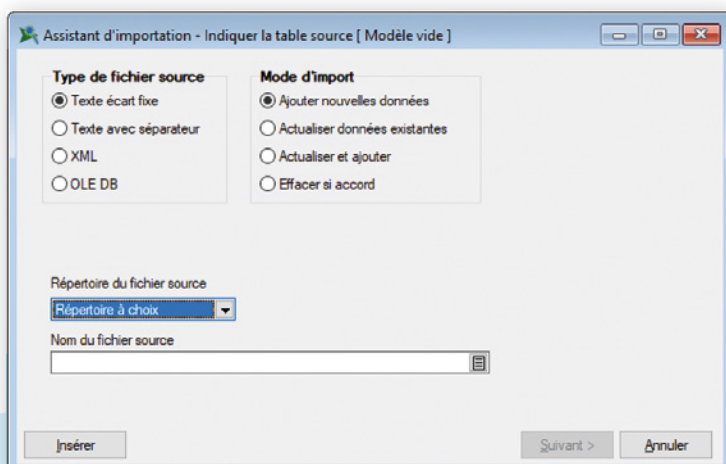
Assistant d'importation - Indiquer la table source [ Modèle vide ]

Type de fichier source
Texte écart fixe
Texte avec séparateur
XML
OLE DB

Mode d'import
Ajouter nouvelles données
Actualiser données existantes
Actualiser et ajouter
Effacer si accord

Répertoire du fichier source
Répertoire à choix

Nom du fichier source

Insérer

Suivant >
Annuler